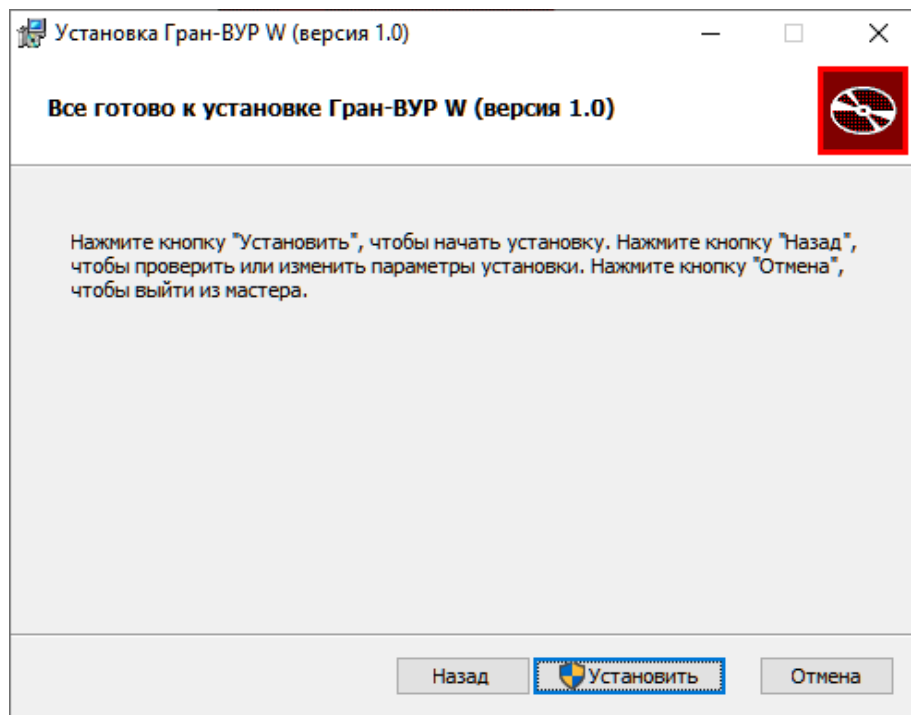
Установка Гран-ВУР W (версия 1.0)

Все готово к установке Гран-ВУР W (версия 1.0)

Нажмите кнопку "Установить", чтобы начать установку. Нажмите кнопку "Назад", чтобы проверить или изменить параметры установки. Нажмите кнопку "Отмена", чтобы выйти из мастера.

Назад
Установить
Отмена